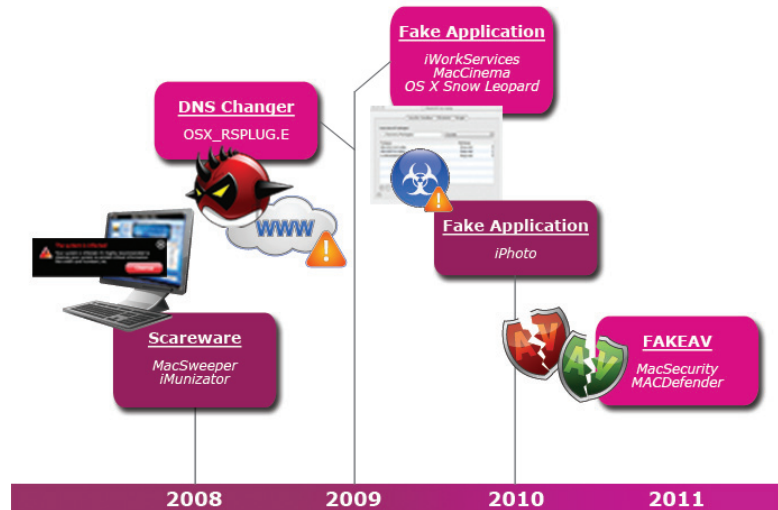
Fake Application
iWorkServices
MacCinema
OS X Snow Leopard

DNS Changer
OSX_RSPLUG.E

www

Fake Application
iPhoto

Scareware
MacSweeper
iMunizator

FAKEAV
MacSecurity
MACDefender

AV
AV

2008
2009
2010
2011